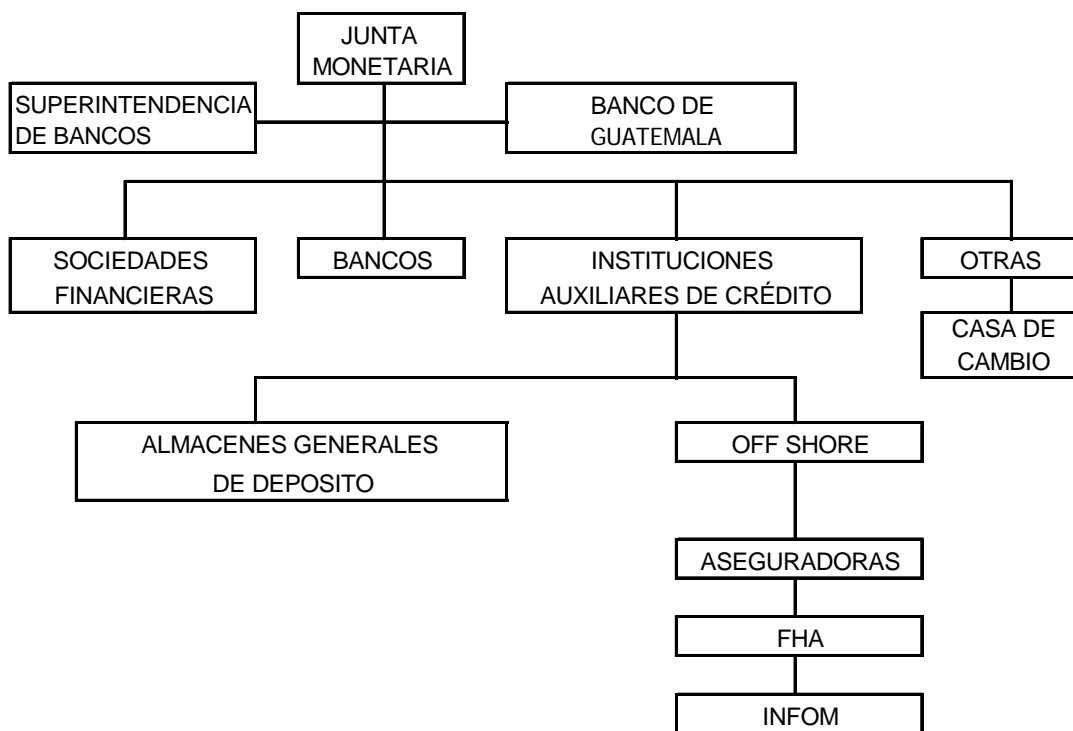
JUNTA MONETARIA

SUPERINTENDENCIA DE BANCOS

BANCO DE GUATEMALA

SOCIEDADES FINANCIERAS

BANCOS

INSTITUCIONES AUXILIARES DE CRÉDITO

OTRAS

CASA DE CAMBIO

ALMACENES GENERALES DE DEPOSITO

OFF SHORE

ASEGURADORAS

FHA

INFOM